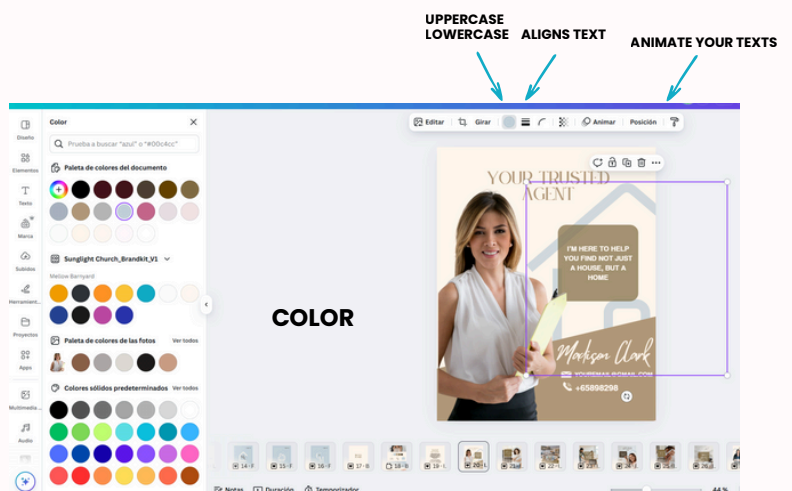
UPPERCASE
LOWERCASE

ALIGNS TEXT

ANIMATE YOUR TEXTS

Diseño
Elementos
Texto
Marca
Subidos
Herramient...
Proyectos
Apps
Multimedia...
Audio

Color
Prueba a buscar "azul" o "#00c4cc"
Paleta de colores del documento
Sunlight Church_Brandkit_V1
Mellow Barnyard
Paleta de colores de las fotos
Ver todos
Colores sólidos predeterminados
Ver todos

Editar
Girar
Animar
Posición

YOUR TRUSTED AGENT

I'M HERE TO HELP YOU FIND NOT JUST A HOUSE, BUT A HOME

Madison Clark

+65898298

COLOR

14
15
16
17
18
20
21
22

Notas
Duración
Temporizador
44 %